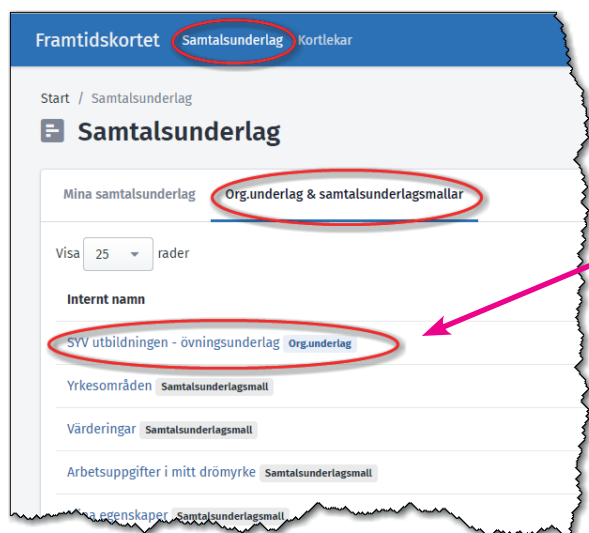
Framtidskortet Samtalsunderlag Kortlekar

Start / Samtalsunderlag

Samtalsunderlag

Mina samtalsunderlag Org.underlag & samtalsunderlagsmallar

Visa 25 rader

Internt namn

SYV utbildningen - övningsunderlag Org.underlag

Yrkesområden Samtalsunderlagsmall

Värderingar Samtalsunderlagsmall

Arbetsuppgifter i mitt drömyrke Samtalsunderlagsmall

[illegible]a egenskaper Samtalsunderlagsmall